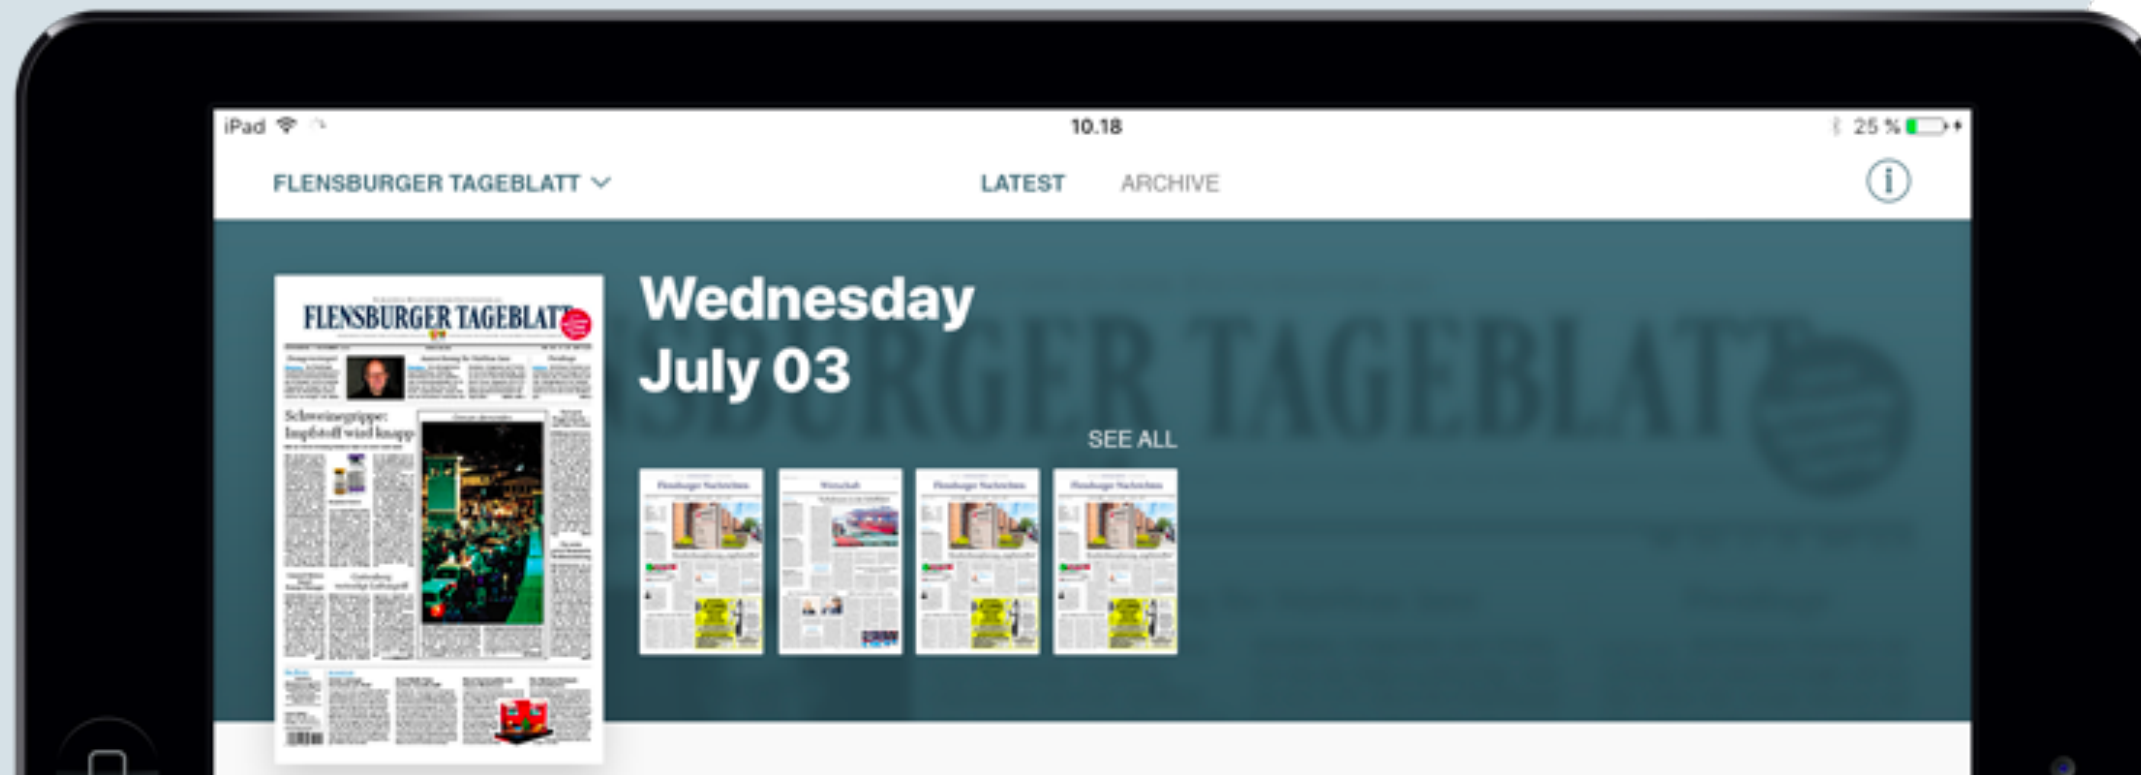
iPad 10.18 25 %

FLENSBURGER TAGEBLATT LATEST ARCHIVE

FLENSBURGER TAGEBLATT

Schweinegrippe: Impfstoff wird knapp

Wednesday July 03

SBURGER TAGEBLATT

SEE ALL

Flensburger Nachrichten

Wirtschaft

Flensburger Nachrichten

Flensburger Nachrichten